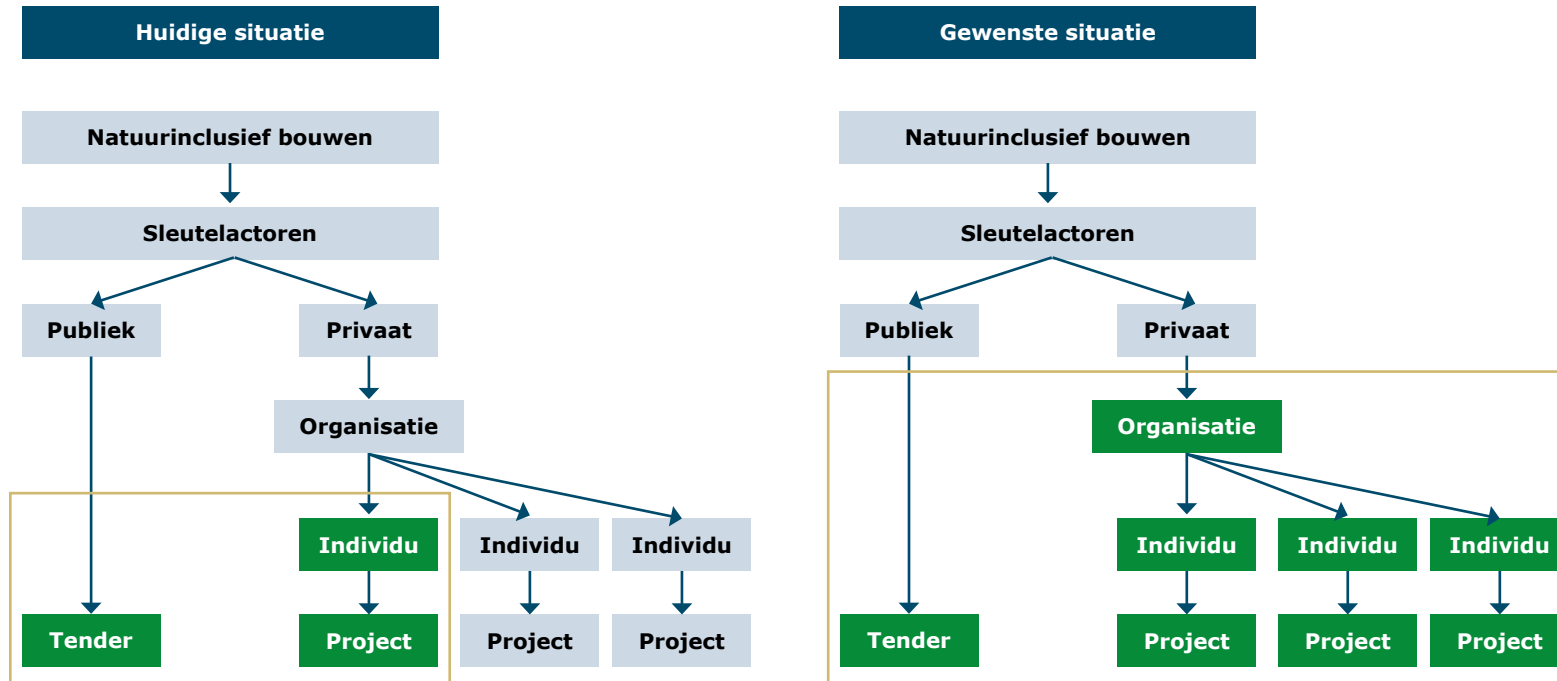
Huidige situatie

Natuurinclusief bouwen

Sleutelactoren

Publiek

Privaat

Organisatie

Individu

Individu

Individu

Tender

Project

Project

Project

Gewenste situatie

Natuurinclusief bouwen

Sleutelactoren

Publiek

Privaat

Organisatie

Individu

Individu

Individu

Tender

Project

Project

Project